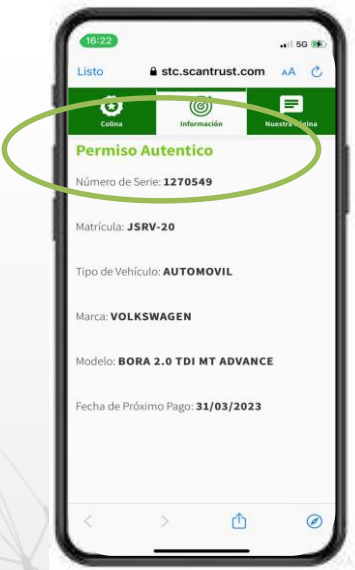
16:22
5G

Listo
stc.scantrust.com
AA

Colina
Información
Nuestra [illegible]gina

Permiso Autentico

Número de Serie: 1270549

Matrícula: JSRV-20

Tipo de Vehículo: AUTOMOVIL

Marca: VOLKSWAGEN

Modelo: BORA 2.0 TDI MT ADVANCE

Fecha de Próximo Pago: 31/03/2023